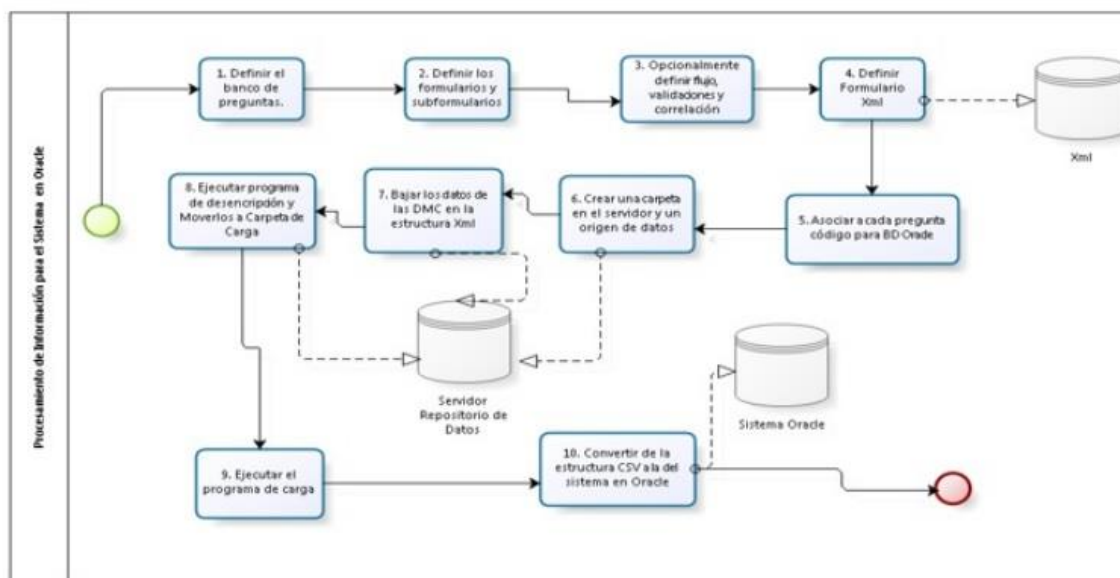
Procesamiento de Información para el Sistema en Oracle

1. Definir el banco de preguntas.

2. Definir los formularios y subformularios

3. Opcionalmente definir flujo, validaciones y correlación

4. Definir Formulario Xml

Xml

5. Asociar a cada pregunta código para BD Oracle

6. Crear una carpeta en el servidor y un origen de datos

7. Bajar los datos de las DMC en la estructura Xml

8. Ejecutar programa de desencripción y Moverlos a Carpeta de Carga

Servidor Repositorio de Datos

Sistema Oracle

9. Ejecutar el programa de carga

10. Convertir de la estructura CSV a la del sistema en Oracle